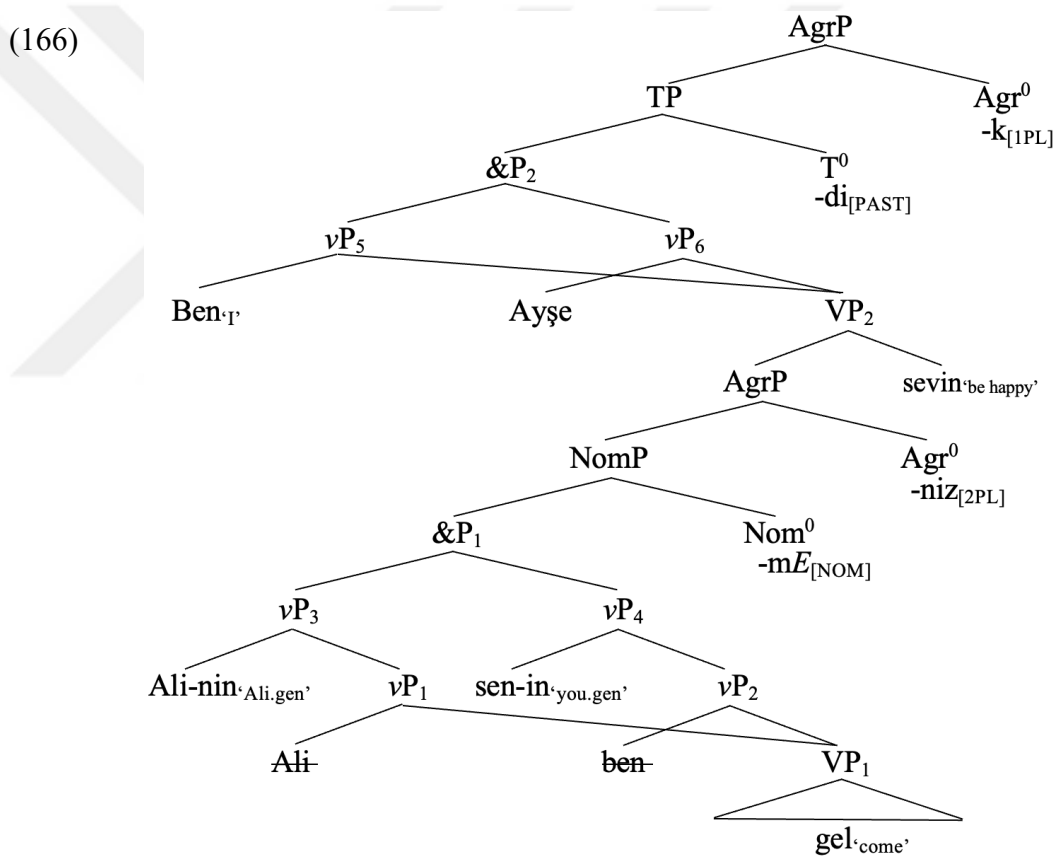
(166)

AgrP

TP

Agr$^0$
-k$_{[1PL]}$

&P$_2$

T$^0$
-di$_{[PAST]}$

$v$P$_5$

$v$P$_6$

Ben$_{\text{'I'}}$

Ayşe

VP$_2$

AgrP

sevin$_{\text{'be happy'}}$

NomP

Agr$^0$
-niz$_{[2PL]}$

&P$_1$

Nom$^0$
-m$E_{[NOM]}$

$v$P$_3$

$v$P$_4$

Ali-nin$_{\text{'Ali.gen'}}$

$v$P$_1$

sen-in$_{\text{'you.gen'}}$

$v$P$_2$

~~Ali~~

~~ben~~

VP$_1$

gel$_{\text{'come'}}$